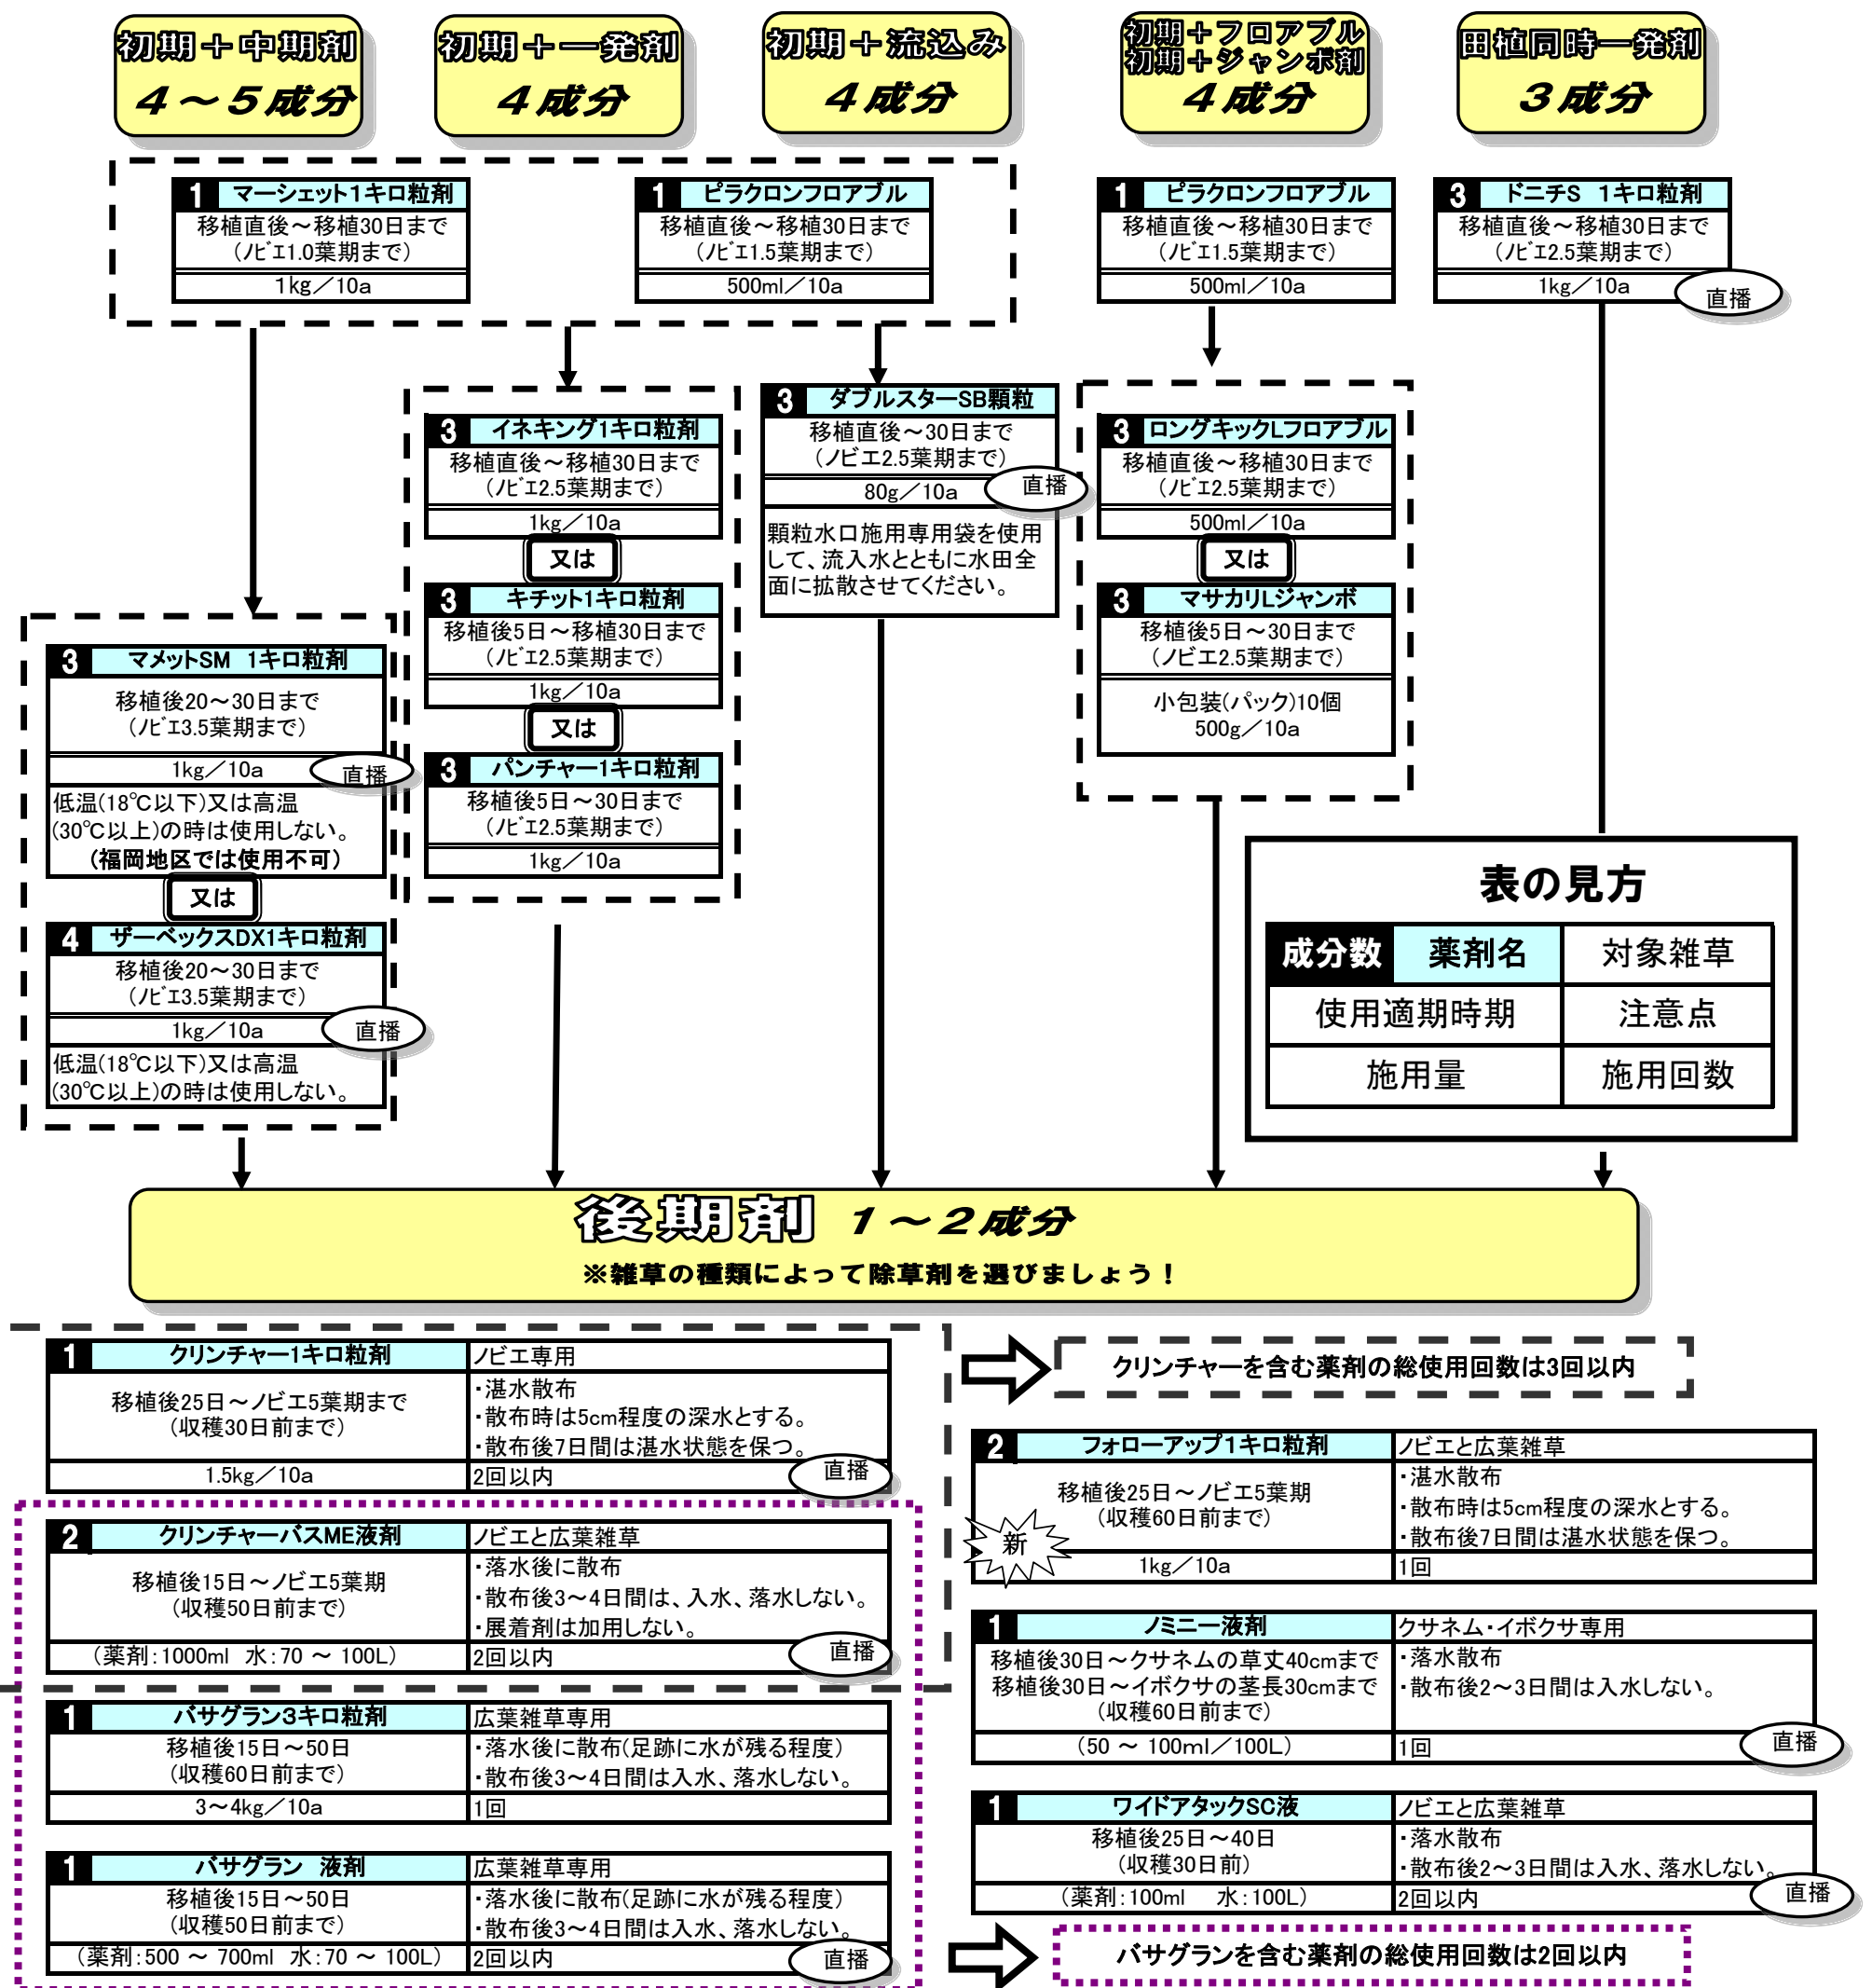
初期＋中期剤
４～５成分

初期＋一発剤
４成分

初期＋流込み
４成分

初期＋フロアブル
初期＋ジャンボ剤
４成分

田植同時一発剤
３成分

1 マーシェット1キロ粒剤
移植直後～移植30日まで
（ノビエ1.0葉期まで）
1kg／10a

1 ピラクロンフロアブル
移植直後～移植30日まで
（ノビエ1.5葉期まで）
500ml／10a

1 ピラクロンフロアブル
移植直後～移植30日まで
（ノビエ1.5葉期まで）
500ml／10a

3 ドニチS　1キロ粒剤
移植直後～移植30日まで
（ノビエ2.5葉期まで）
1kg／10a
直播

3 イネキング1キロ粒剤
移植直後～移植30日まで
（ノビエ2.5葉期まで）
1kg／10a

又は

3 キチット1キロ粒剤
移植後5日～移植30日まで
（ノビエ2.5葉期まで）
1kg／10a

又は

3 パンチャー1キロ粒剤
移植後5日～30日まで
（ノビエ2.5葉期まで）
1kg／10a

3 ダブルスターSB顆粒
移植直後～30日まで
（ノビエ2.5葉期まで）
80g／10a
直播
顆粒水口施用専用袋を使用して、流入水とともに水田全面に拡散させてください。

3 ロングキックLフロアブル
移植直後～移植30日まで
（ノビエ2.5葉期まで）
500ml／10a

又は

3 マサカリLジャンボ
移植後5日～30日まで
（ノビエ2.5葉期まで）
小包装(パック)10個
500g／10a

3 マメットSM　1キロ粒剤
移植後20～30日まで
（ノビエ3.5葉期まで）
1kg／10a
直播
低温(18℃以下)又は高温(30℃以上)の時は使用しない。
（福岡地区では使用不可）

又は

4 ザーベックスDX1キロ粒剤
移植後20～30日まで
（ノビエ3.5葉期まで）
1kg／10a
直播
低温(18℃以下)又は高温(30℃以上)の時は使用しない。

表の見方
| 成分数 | 薬剤名 | 対象雑草 |
|---|---|---|
| 使用適期時期 | | 注意点 |
| 施用量 | | 施用回数 |

後期剤　１～２成分
※雑草の種類によって除草剤を選びましょう！

| 1 クリンチャー1キロ粒剤 | ノビエ専用 |
|---|---|
| 移植後25日～ノビエ5葉期まで（収穫30日前まで） | ・湛水散布 ・散布時は5cm程度の深水とする。 ・散布後7日間は湛水状態を保つ。 |
| 1.5kg／10a | 2回以内 |
直播

クリンチャーを含む薬剤の総使用回数は3回以内

| 2 クリンチャーバスME液剤 | ノビエと広葉雑草 |
|---|---|
| 移植後15日～ノビエ5葉期（収穫50日前まで） | ・落水後に散布 ・散布後3～4日間は、入水、落水しない。 ・展着剤は加用しない。 |
| （薬剤：1000ml　水：70 ～ 100L） | 2回以内 |
直播

| 2 フォローアップ1キロ粒剤 | ノビエと広葉雑草 |
|---|---|
| 移植後25日～ノビエ5葉期（収穫60日前まで） | ・湛水散布 ・散布時は5cm程度の深水とする。 ・散布後7日間は湛水状態を保つ。 |
| 1kg／10a | 1回 |
新

| 1 ノミニー液剤 | クサネム・イボクサ専用 |
|---|---|
| 移植後30日～クサネムの草丈40cmまで 移植後30日～イボクサの茎長30cmまで（収穫60日前まで） | ・落水散布 ・散布後2～3日間は入水しない。 |
| （50 ～ 100ml／100L） | 1回 |
直播

| 1 バサグラン3キロ粒剤 | 広葉雑草専用 |
|---|---|
| 移植後15日～50日（収穫60日前まで） | ・落水後に散布(足跡に水が残る程度) ・散布後3～4日間は入水、落水しない。 |
| 3～4kg／10a | 1回 |

| 1 ワイドアタックSC液 | ノビエと広葉雑草 |
|---|---|
| 移植後25日～40日（収穫30日前） | ・落水散布 ・散布後2～3日間は入水、落水しない。 |
| （薬剤：100ml　水：100L） | 2回以内 |
直播

| 1 バサグラン　液剤 | 広葉雑草専用 |
|---|---|
| 移植後15日～50日（収穫50日前まで） | ・落水後に散布(足跡に水が残る程度) ・散布後3～4日間は入水、落水しない。 |
| （薬剤：500 ～ 700ml　水：70 ～ 100L） | 2回以内 |
直播

バサグランを含む薬剤の総使用回数は2回以内